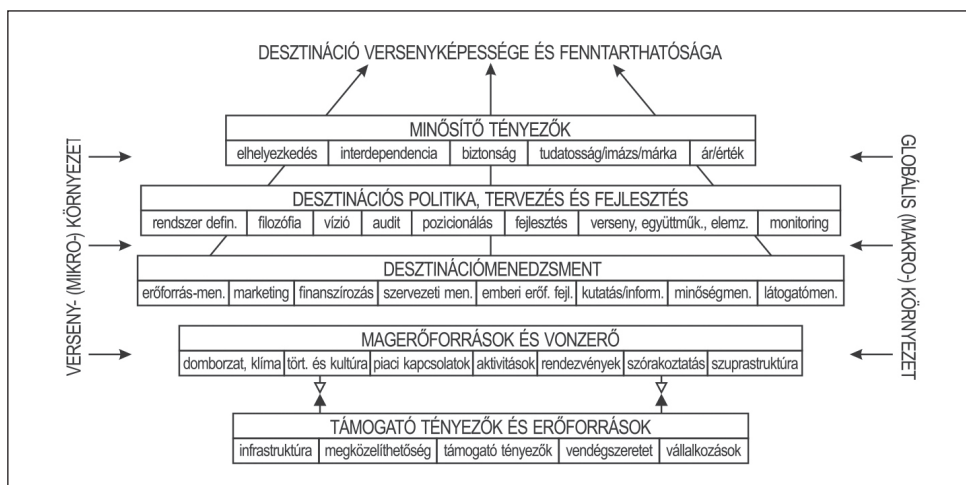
DESZTINÁCIÓ VERSENYKÉPESSÉGE ÉS FENNTARTHATÓSÁGA

VERSENY- (MIKRO-) KÖRNYEZET

GLOBÁLIS (MAKRO-) KÖRNYEZET

MINŐSÍTŐ TÉNYEZŐK

| elhelyezkedés | interdependencia | biztonság | tudatosság/imázs/márka | ár/érték |
|---|---|---|---|---|

DESZTINÁCIÓS POLITIKA, TERVEZÉS ÉS FEJLESZTÉS

| rendszer defin. | filozófia | vízió | audit | pozicionálás | fejlesztés | verseny, együttműk., elemz. | monitoring |
|---|---|---|---|---|---|---|---|

DESZTINÁCIÓMENEDZSMENT

| erőforrás-men. | marketing | finanszírozás | szervezeti men. | emberi erőf. fejl. | kutatás/inform. | minőségmen. | látogatómen. |
|---|---|---|---|---|---|---|---|

MAGERŐFORRÁSOK ÉS VONZERŐ

| domborzat, klíma | tört. és kultúra | piaci kapcsolatok | aktivitások | rendezvények | szórakoztatás | szuprastruktúra |
|---|---|---|---|---|---|---|

TÁMOGATÓ TÉNYEZŐK ÉS ERŐFORRÁSOK

| infrastruktúra | megközelíthetőség | támogató tényezők | vendégszeretet | vállalkozások |
|---|---|---|---|---|